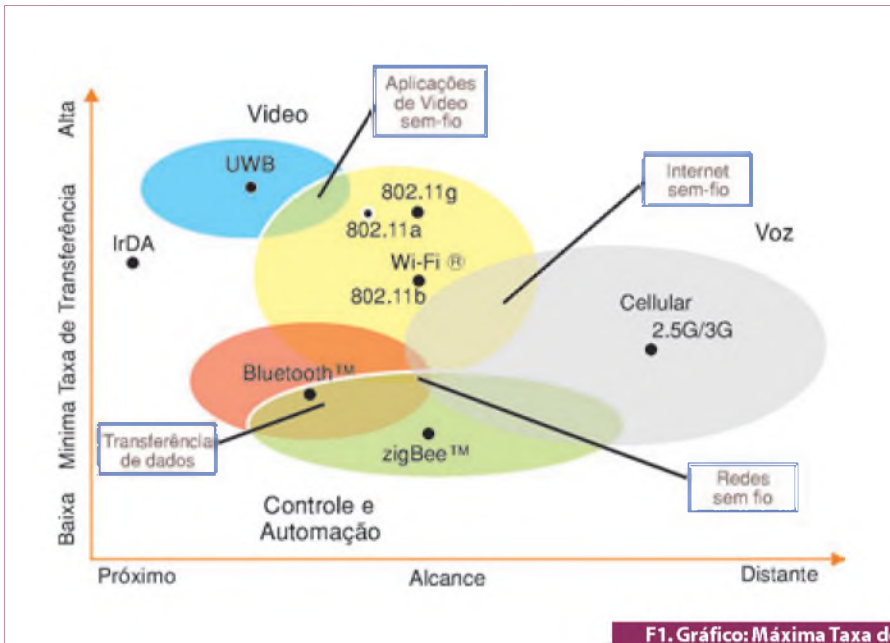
Alta

Minima Taxa de Transferência

Baixa

Video

Aplicações de Video sem-fio

UWB

802.11g

802.11a

IrDA

Wi-Fi ®

802.11b

Internet sem-fio

Voz

Cellular 2.5G/3G

Bluetooth™

Transferência de dados

zigBee™

Redes sem fio

Controle e Automação

Próximo

Alcance

Distante

F1. Gráfico: Máxima Taxa d